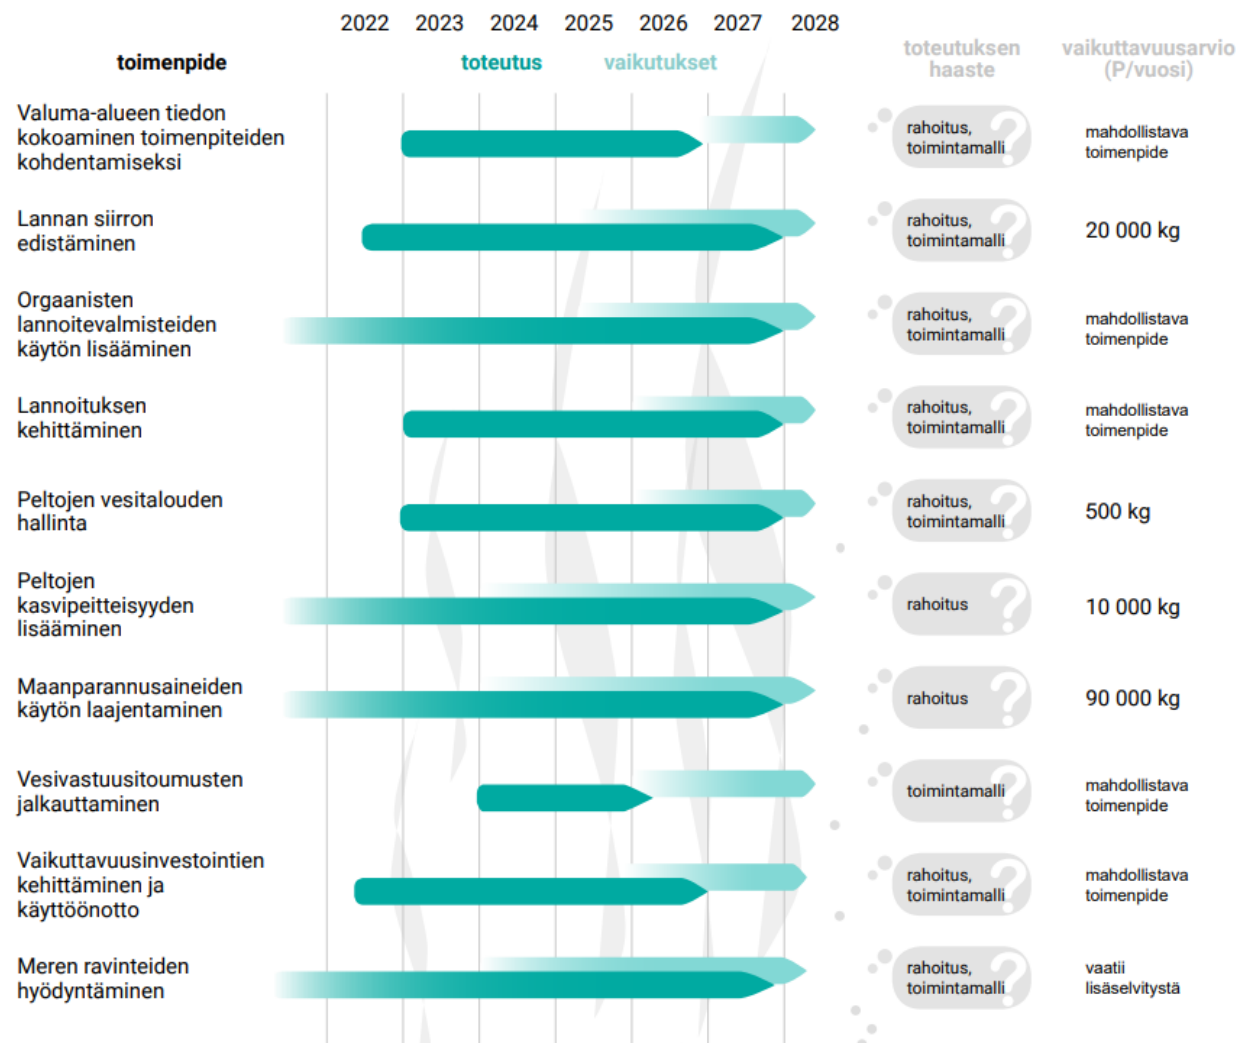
| toimenpide | 2022 2023 2024 2025 2026 2027 2028 (toteutus, vaikutukset) | toteutuksen haaste | vaikuttavuusarvio (P/vuosi) |
|---|---|---|---|
| Valuma-alueen tiedon kokoaminen toimenpiteiden kohdentamiseksi | | rahoitus, toimintamalli | mahdollistava toimenpide |
| Lannan siirron edistäminen | | rahoitus, toimintamalli | 20 000 kg |
| Orgaanisten lannoitevalmisteiden käytön lisääminen | | rahoitus, toimintamalli | mahdollistava toimenpide |
| Lannoituksen kehittäminen | | rahoitus, toimintamalli | mahdollistava toimenpide |
| Peltojen vesitalouden hallinta | | rahoitus, toimintamalli | 500 kg |
| Peltojen kasvipeitteisyyden lisääminen | | rahoitus | 10 000 kg |
| Maanparannusaineiden käytön laajentaminen | | rahoitus | 90 000 kg |
| Vesivastuusitoumusten jalkauttaminen | | toimintamalli | mahdollistava toimenpide |
| Vaikuttavuusinvestointien kehittäminen ja käyttöönotto | | rahoitus, toimintamalli | mahdollistava toimenpide |
| Meren ravinteiden hyödyntäminen | | rahoitus, toimintamalli | vaatii lisäselvitystä |